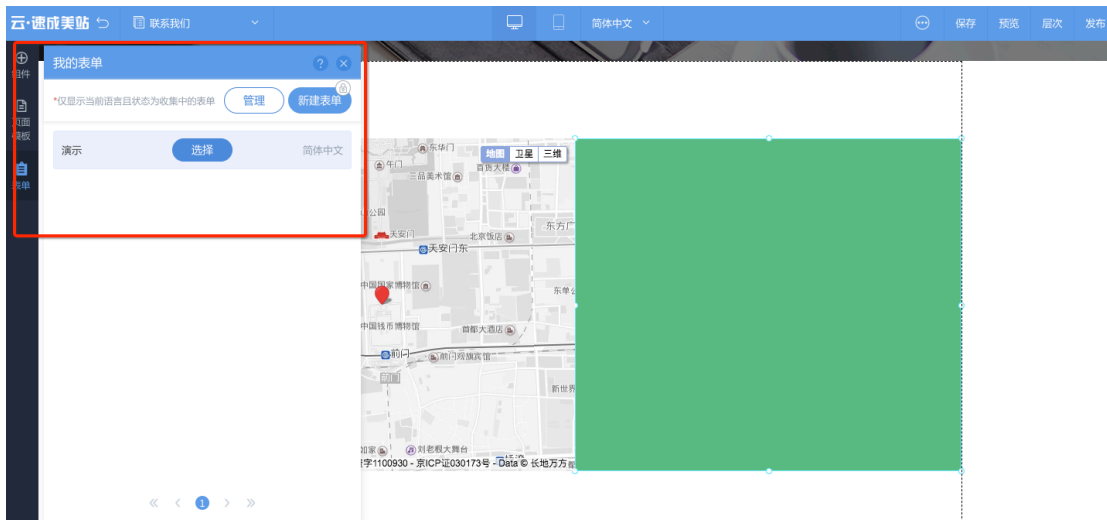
云·速成美站 联系我们 简体中文 保存 预览 层次 发布

组件
页面模板
表单

我的表单 ? ×

*仅显示当前语言且状态为收集中的表单 管理 新建表单

演示 选择 简体中文

« ‹ 1 › »

地图 卫星 三维

东华门
午门
百货大楼
三晶美术馆
公园
天安门
北京饭店
东方广
天安门东
中国国家博物馆
东单公
中国钱币博物馆
首都大酒店
前门
前门饭店
新世界
加家
刘老根大舞台
字1100930 - 京ICP证030173号 - Data © 长地万方